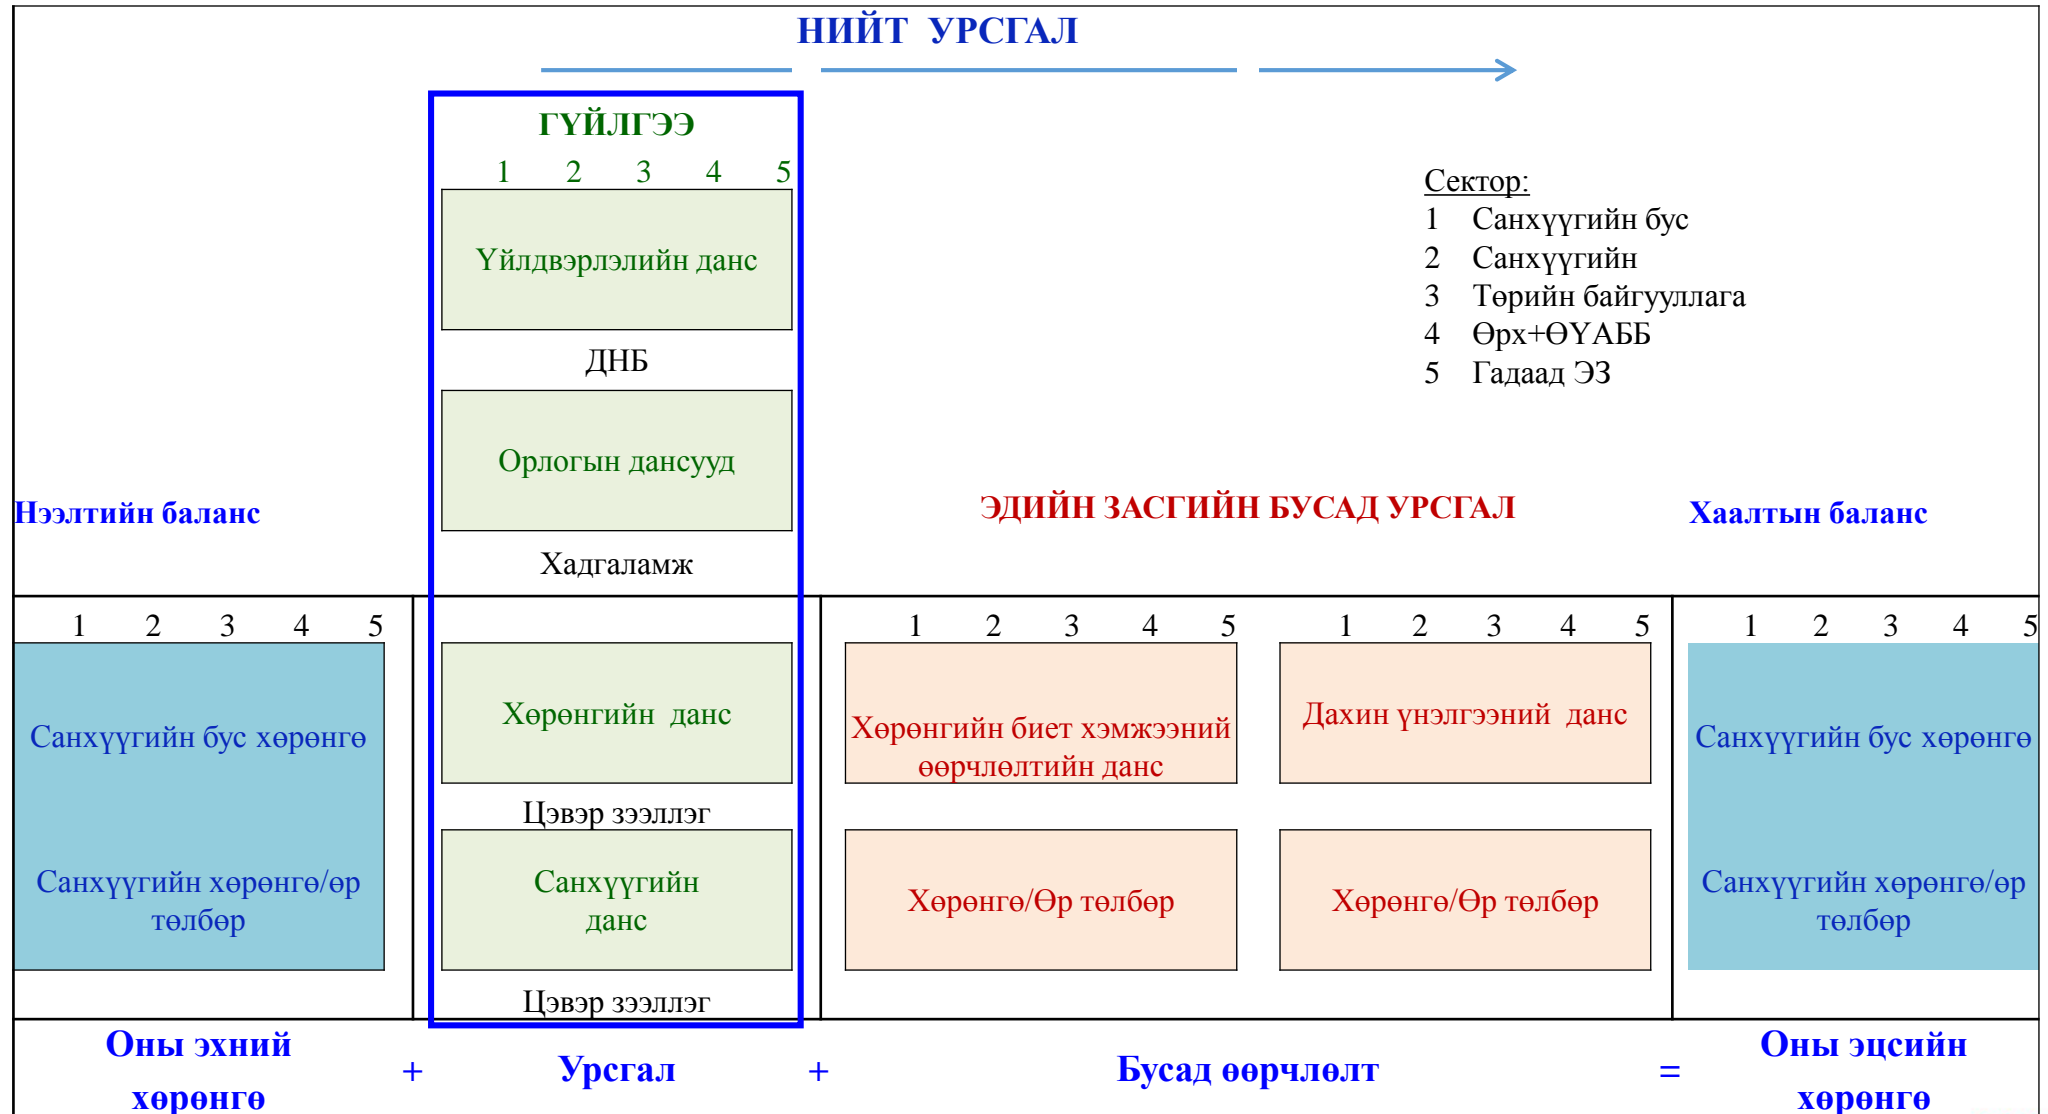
НИЙТ УРСГАЛ

ГҮЙЛГЭЭ

1 2 3 4 5

Үйлдвэрлэлийн данс

ДНБ

Орлогын дансууд

Хадгаламж

Сектор:
1 Санхүүгийн бус
2 Санхүүгийн
3 Төрийн байгууллага
4 Өрх+ӨҮАББ
5 Гадаад ЭЗ

Нээлтийн баланс

ЭДИЙН ЗАСГИЙН БУСАД УРСГАЛ

Хаалтын баланс

1 2 3 4 5

Санхүүгийн бус хөрөнгө

Санхүүгийн хөрөнгө/өр төлбөр

Хөрөнгийн данс

Цэвэр зээллэг

Санхүүгийн данс

Цэвэр зээллэг

1 2 3 4 5

Хөрөнгийн биет хэмжээний өөрчлөлтийн данс

Хөрөнгө/Өр төлбөр

1 2 3 4 5

Дахин үнэлгээний данс

Хөрөнгө/Өр төлбөр

1 2 3 4 5

Санхүүгийн бус хөрөнгө

Санхүүгийн хөрөнгө/өр төлбөр

Оны эхний хөрөнгө + Урсгал + Бусад өөрчлөлт = Оны эцсийн хөрөнгө